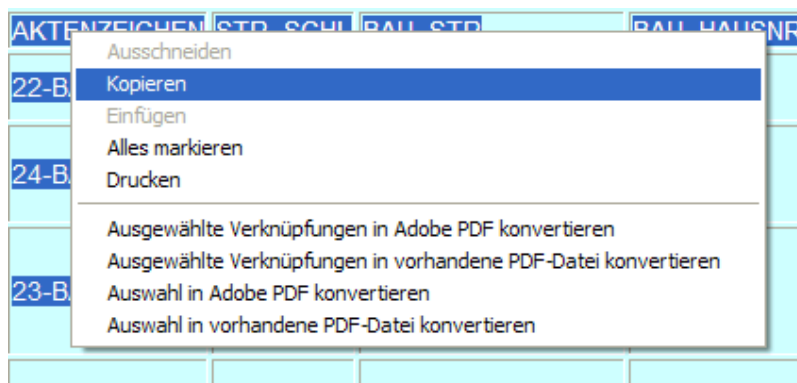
| AKTENZEICHEN | STR_SCHL | BAU_STR | BAU_HAUSNR |
|---|---|---|---|
| 22-B. | | | |
| 24-B. | | | |
| 23-B. | | | |

Ausschneiden
Kopieren
Einfügen
Alles markieren
Drucken

Ausgewählte Verknüpfungen in Adobe PDF konvertieren
Ausgewählte Verknüpfungen in vorhandene PDF-Datei konvertieren
Auswahl in Adobe PDF konvertieren
Auswahl in vorhandene PDF-Datei konvertieren